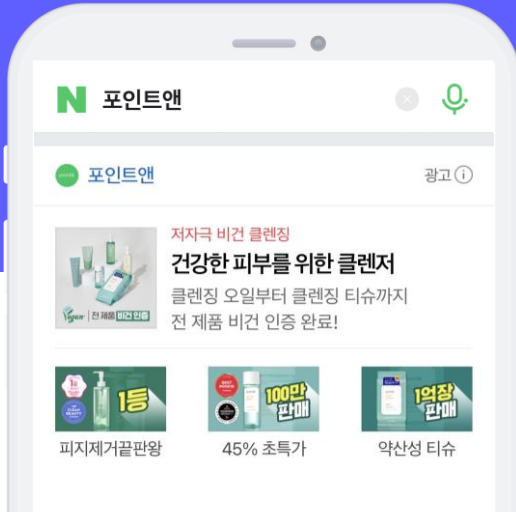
N 포인트앤

포인트앤

광고 ⓘ

저자극 비건 클렌징
건강한 피부를 위한 클렌저
클렌징 오일부터 클렌징 티슈까지 전 제품 비건 인증 완료!

Vegan 전 제품 비건 인증

1등
피지제거끝판왕

100만 판매
45% 초특가

1억장 판매
약산성 티슈